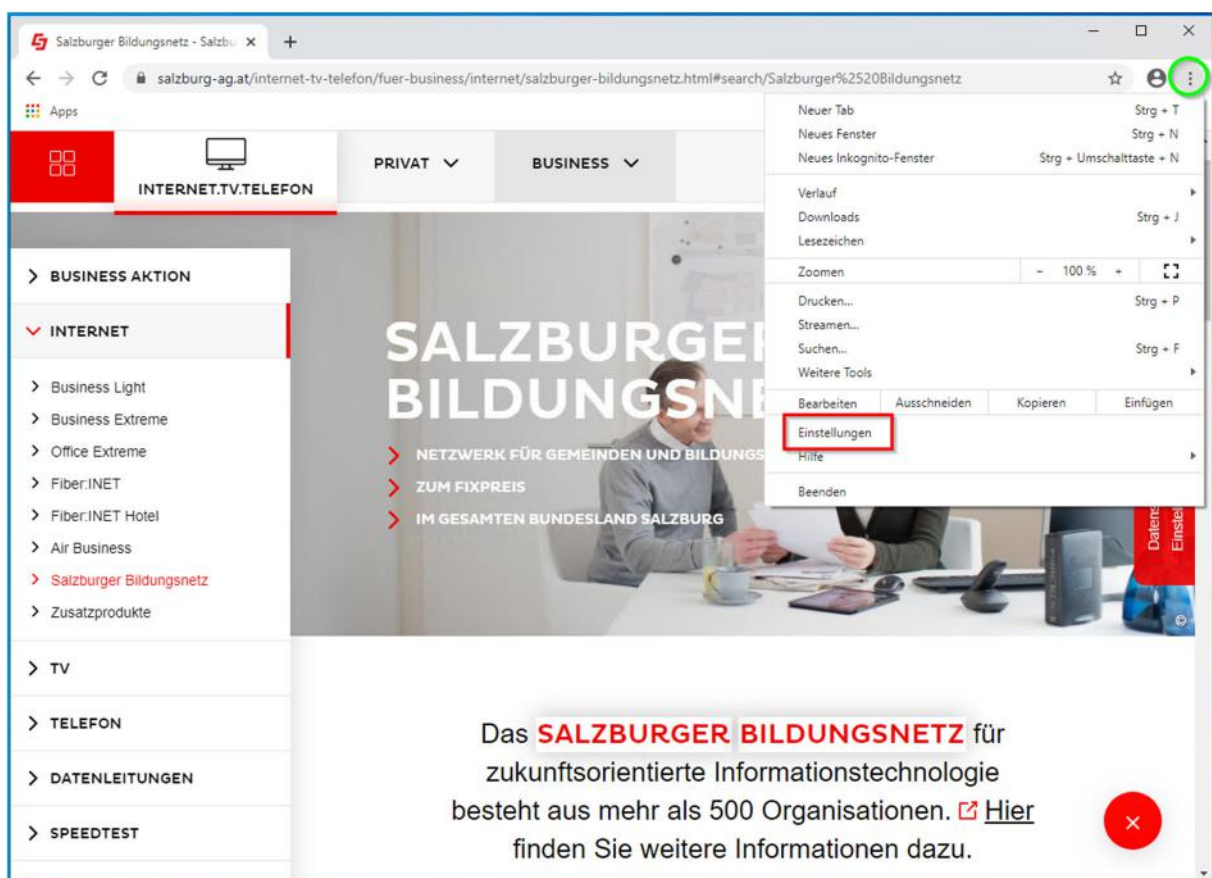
Salzburger Bildungsnetz - Salzbu ×
+
salzburg-ag.at/internet-tv-telefon/fuer-business/internet/salzburger-bildungsnetz.html#search/Salzburger%2520Bildungsnetz
Apps

INTERNET.TV.TELEFON
PRIVAT
BUSINESS

Neuer Tab Strg + T
Neues Fenster Strg + N
Neues Inkognito-Fenster Strg + Umschalttaste + N
Verlauf
Downloads Strg + J
Lesezeichen
Zoomen − 100 % +
Drucken... Strg + P
Streamen...
Suchen... Strg + F
Weitere Tools
Bearbeiten Ausschneiden Kopieren Einfügen
Einstellungen
Hilfe
Beenden

> BUSINESS AKTION
INTERNET
> Business Light
> Business Extreme
> Office Extreme
> Fiber:INET
> Fiber:INET Hotel
> Air Business
> Salzburger Bildungsnetz
> Zusatzprodukte
> TV
> TELEFON
> DATENLEITUNGEN
> SPEEDTEST

SALZBURGER
BILDUNGSNE
NETZWERK FÜR GEMEINDEN UND BILDUNGS
ZUM FIXPREIS
IM GESAMTEN BUNDESLAND SALZBURG

Datens Einstel

Das SALZBURGER BILDUNGSNETZ für zukunftsorientierte Informationstechnologie besteht aus mehr als 500 Organisationen. Hier finden Sie weitere Informationen dazu.
×